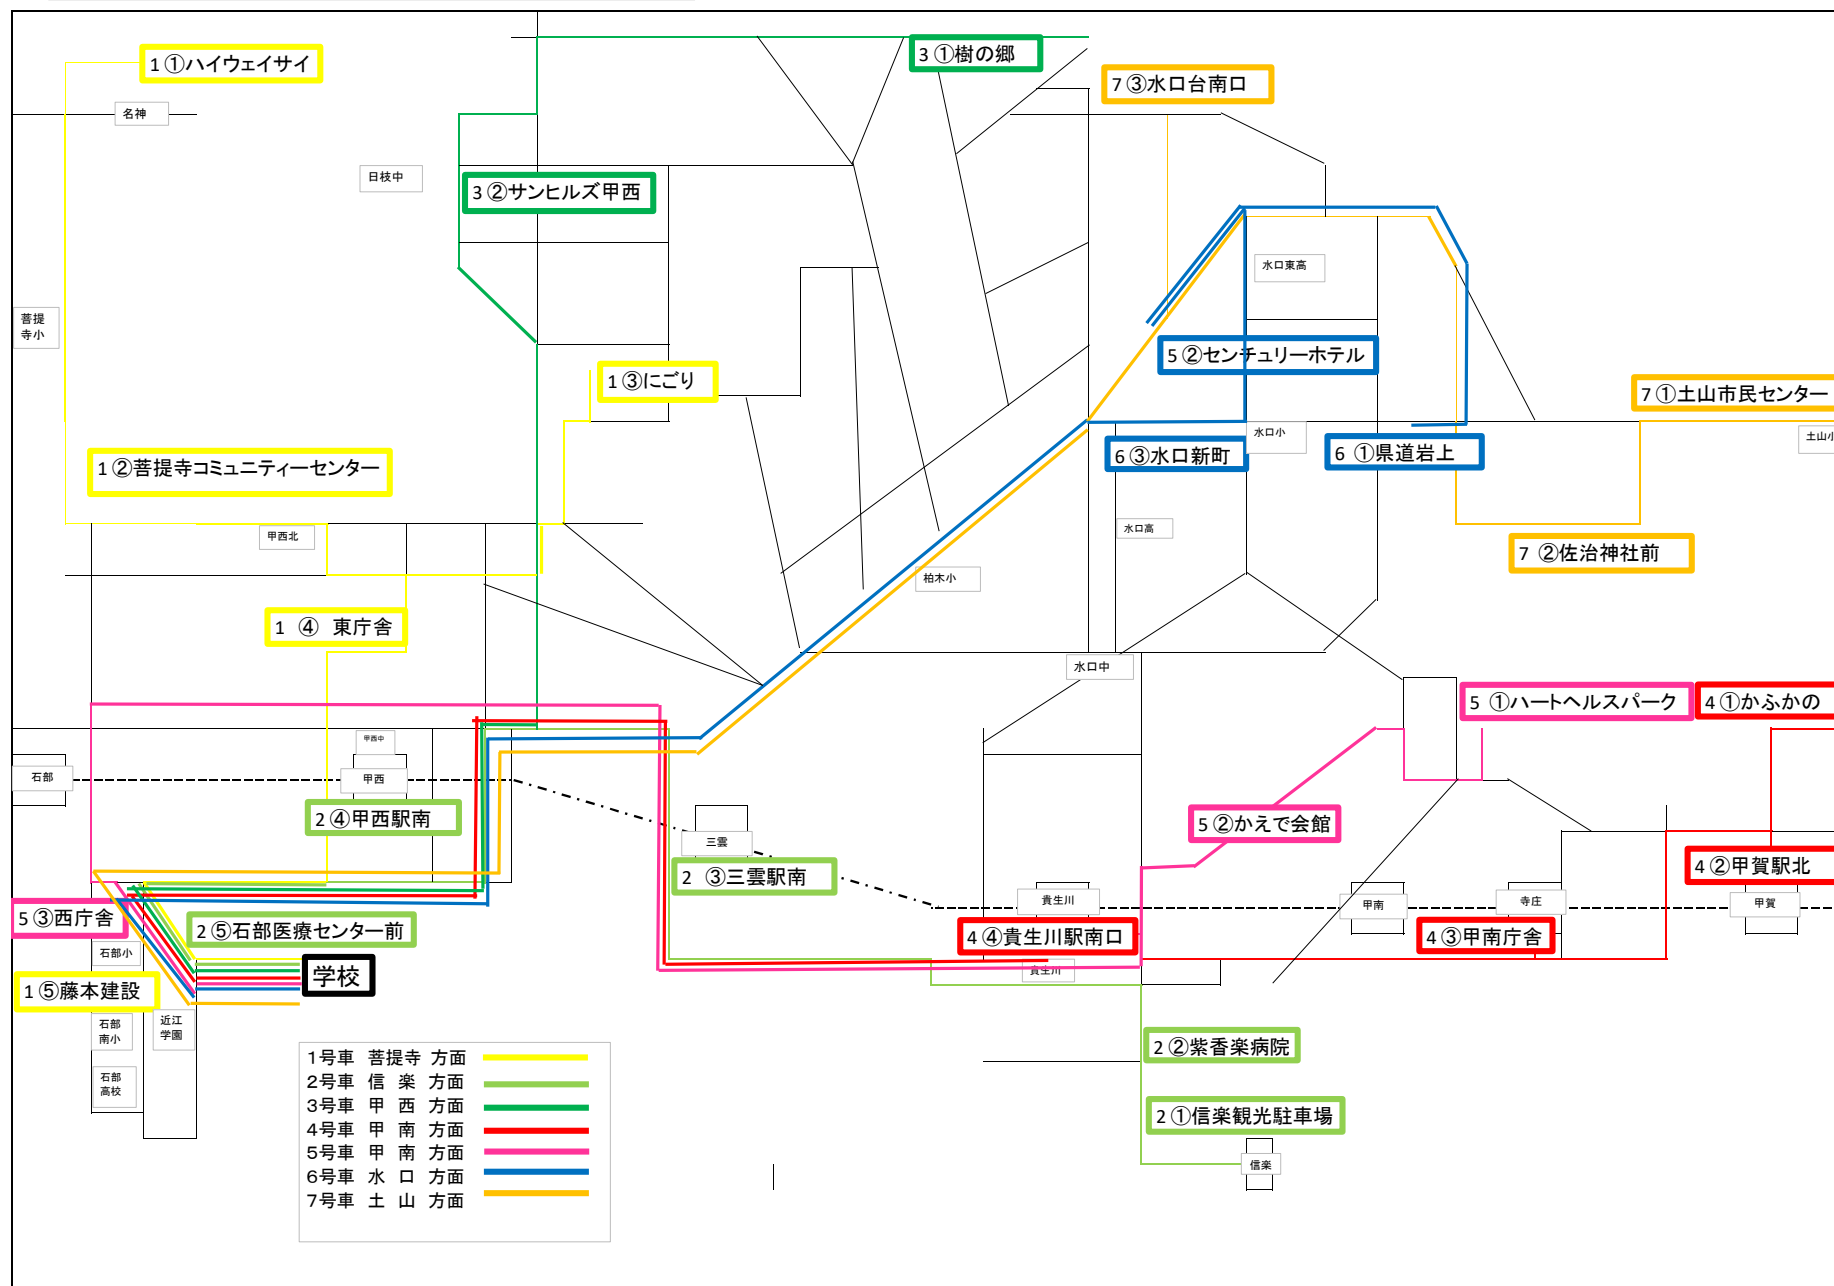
1 ①ハイウェイサイ

名神

日枝中

3 ①樹の郷

7 ③水口台南口

3 ②サンヒルズ甲西

水口東高

菩提寺小

5 ②センチュリーホテル

1 ③にごり

7 ①土山市民センター

土山小

1 ②菩提寺コミュニティーセンター

水口小

6 ③水口新町

6 ①県道岩上

甲西北

水口高

7 ②佐治神社前

柏木小

1 ④ 東庁舎

水口中

5 ①ハートヘルスパーク

4 ①かふかの

甲西中

石部

甲西

2 ④甲西駅南

5 ②かえで会館

三雲

2 ③三雲駅南

4 ②甲賀駅北

貴生川

甲南

寺庄

甲賀

5 ③西庁舎

2 ⑤石部医療センター前

4 ④貴生川駅南口

4 ③甲南庁舎

石部北小

貴生川

学校

1 ⑤藤本建設

石部南小

近江学園

石部高校

2 ②紫香楽病院

1号車 菩提寺 方面
2号車 信 楽 方面
3号車 甲 西 方面
4号車 甲 南 方面
5号車 甲 南 方面
6号車 水 口 方面
7号車 土 山 方面

2 ①信楽観光駐車場

信楽